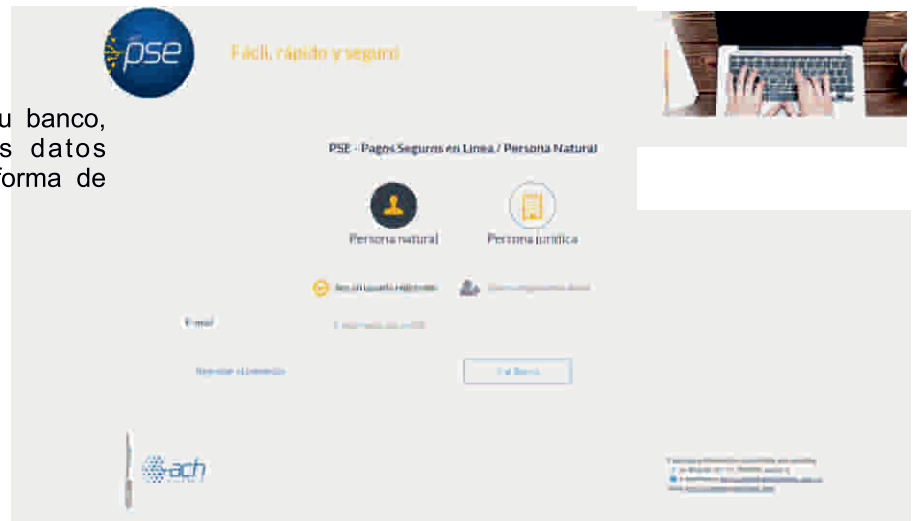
pse

Fácil, rápido y seguro

u banco, s datos forma de

PSE - Pagos Seguros en Línea / Persona Natural

Persona natural

Persona jurídica

Soy un usuario registrado

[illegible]

E-mail

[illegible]

Regresar al comercio

Ir al Banco

ach

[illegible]